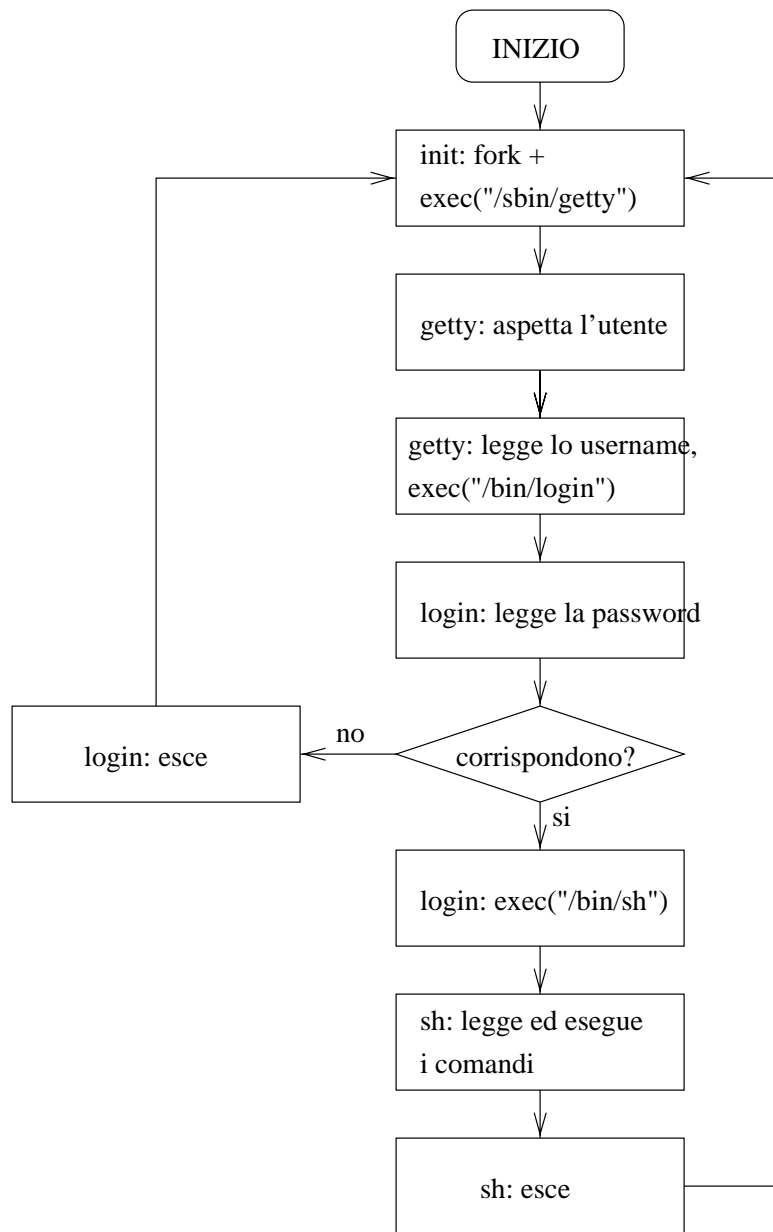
INIZIO

init: fork + exec("/sbin/getty")

getty: aspetta l'utente

getty: legge lo username, exec("/bin/login")

login: legge la password

corrispondono?

no

login: esce

si

login: exec("/bin/sh")

sh: legge ed esegue i comandi

sh: esce